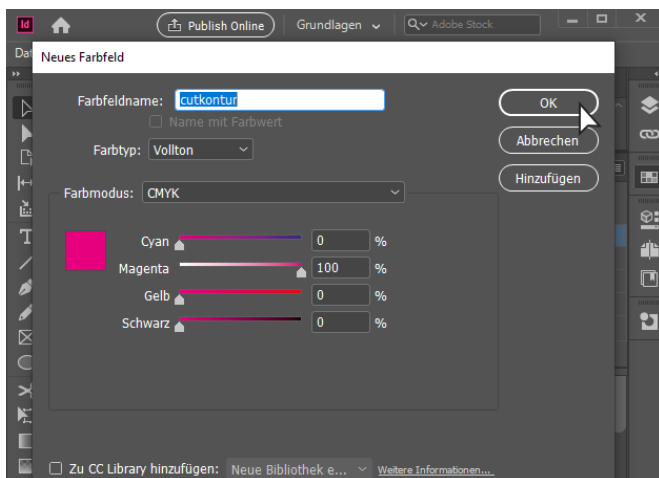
Id

Publish Online

Grundlagen

Adobe Stock

Dat

Neues Farbfeld

Farbfeldname: cutkontur

Name mit Farbwert

Farbtyp: Vollton

OK

Abbrechen

Hinzufügen

Farbmodus: CMYK

Cyan 0 %

Magenta 100 %

Gelb 0 %

Schwarz 0 %

Zu CC Library hinzufügen: Neue Bibliothek e... Weitere Informationen...